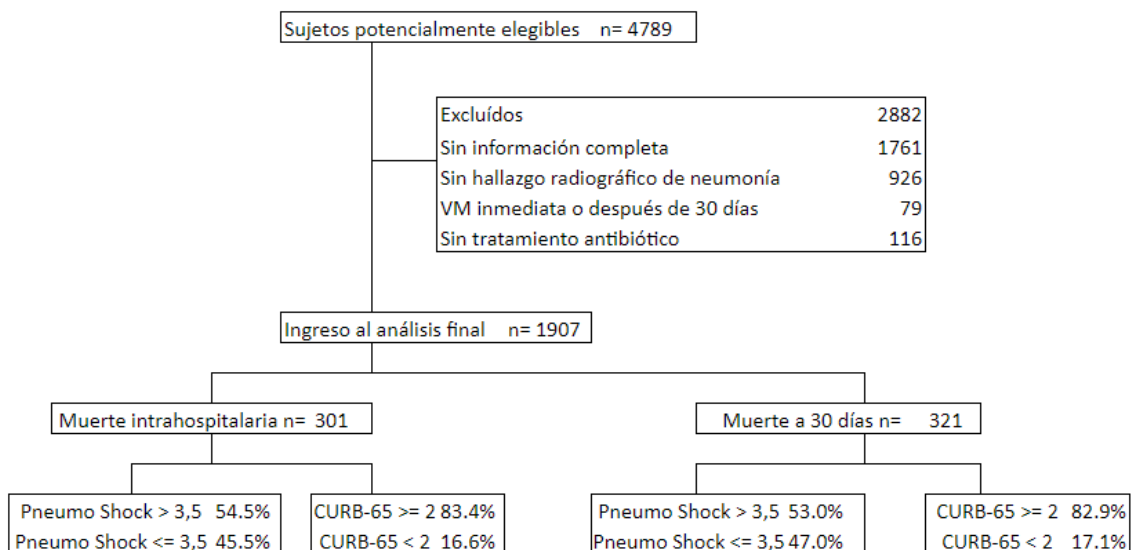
Sujetos potencialmente elegibles n= 4789

| | |
|---|---|
| Excluídos | 2882 |
| Sin información completa | 1761 |
| Sin hallazgo radiográfico de neumonía | 926 |
| VM inmediata o después de 30 días | 79 |
| Sin tratamiento antibiótico | 116 |

Ingreso al análisis final n= 1907

Muerte intrahospitalaria n= 301

Pneumo Shock > 3,5 54.5%
Pneumo Shock <= 3,5 45.5%

CURB-65 >= 2 83.4%
CURB-65 < 2 16.6%

Muerte a 30 días n= 321

Pneumo Shock > 3,5 53.0%
Pneumo Shock <= 3,5 47.0%

CURB-65 >= 2 82.9%
CURB-65 < 2 17.1%